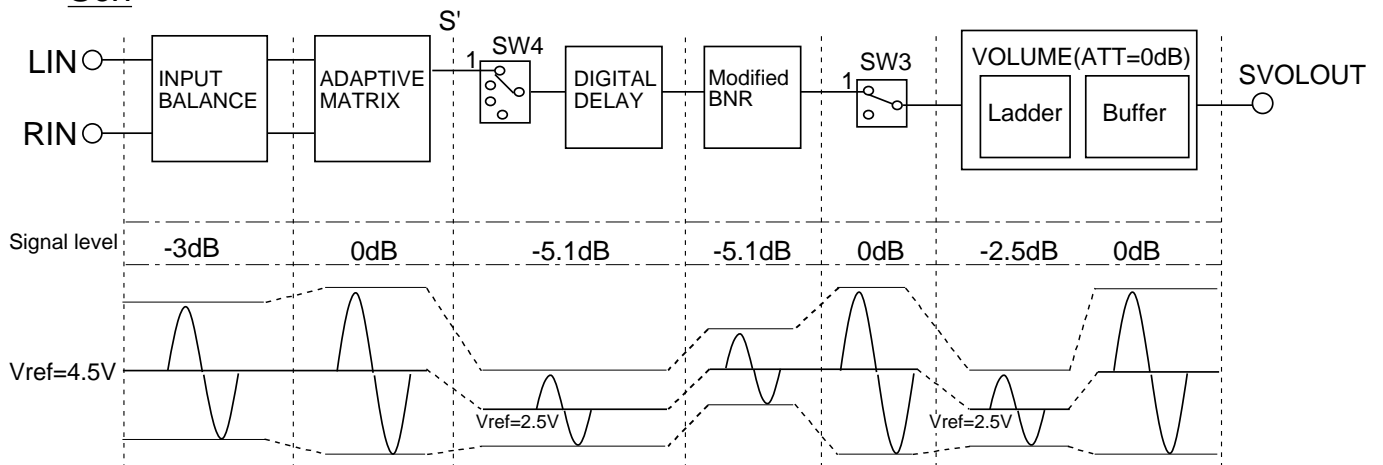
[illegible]

S'

LIN

RIN

INPUT BALANCE

ADAPTIVE MATRIX

1

SW4

DIGITAL DELAY

Modified BNR

SW3

1

VOLUME(ATT=0dB)

Ladder

Buffer

SVOLOUT

Signal level

-3dB

0dB

-5.1dB

-5.1dB

0dB

-2.5dB

0dB

Vref=4.5V

Vref=2.5V

Vref=2.5V